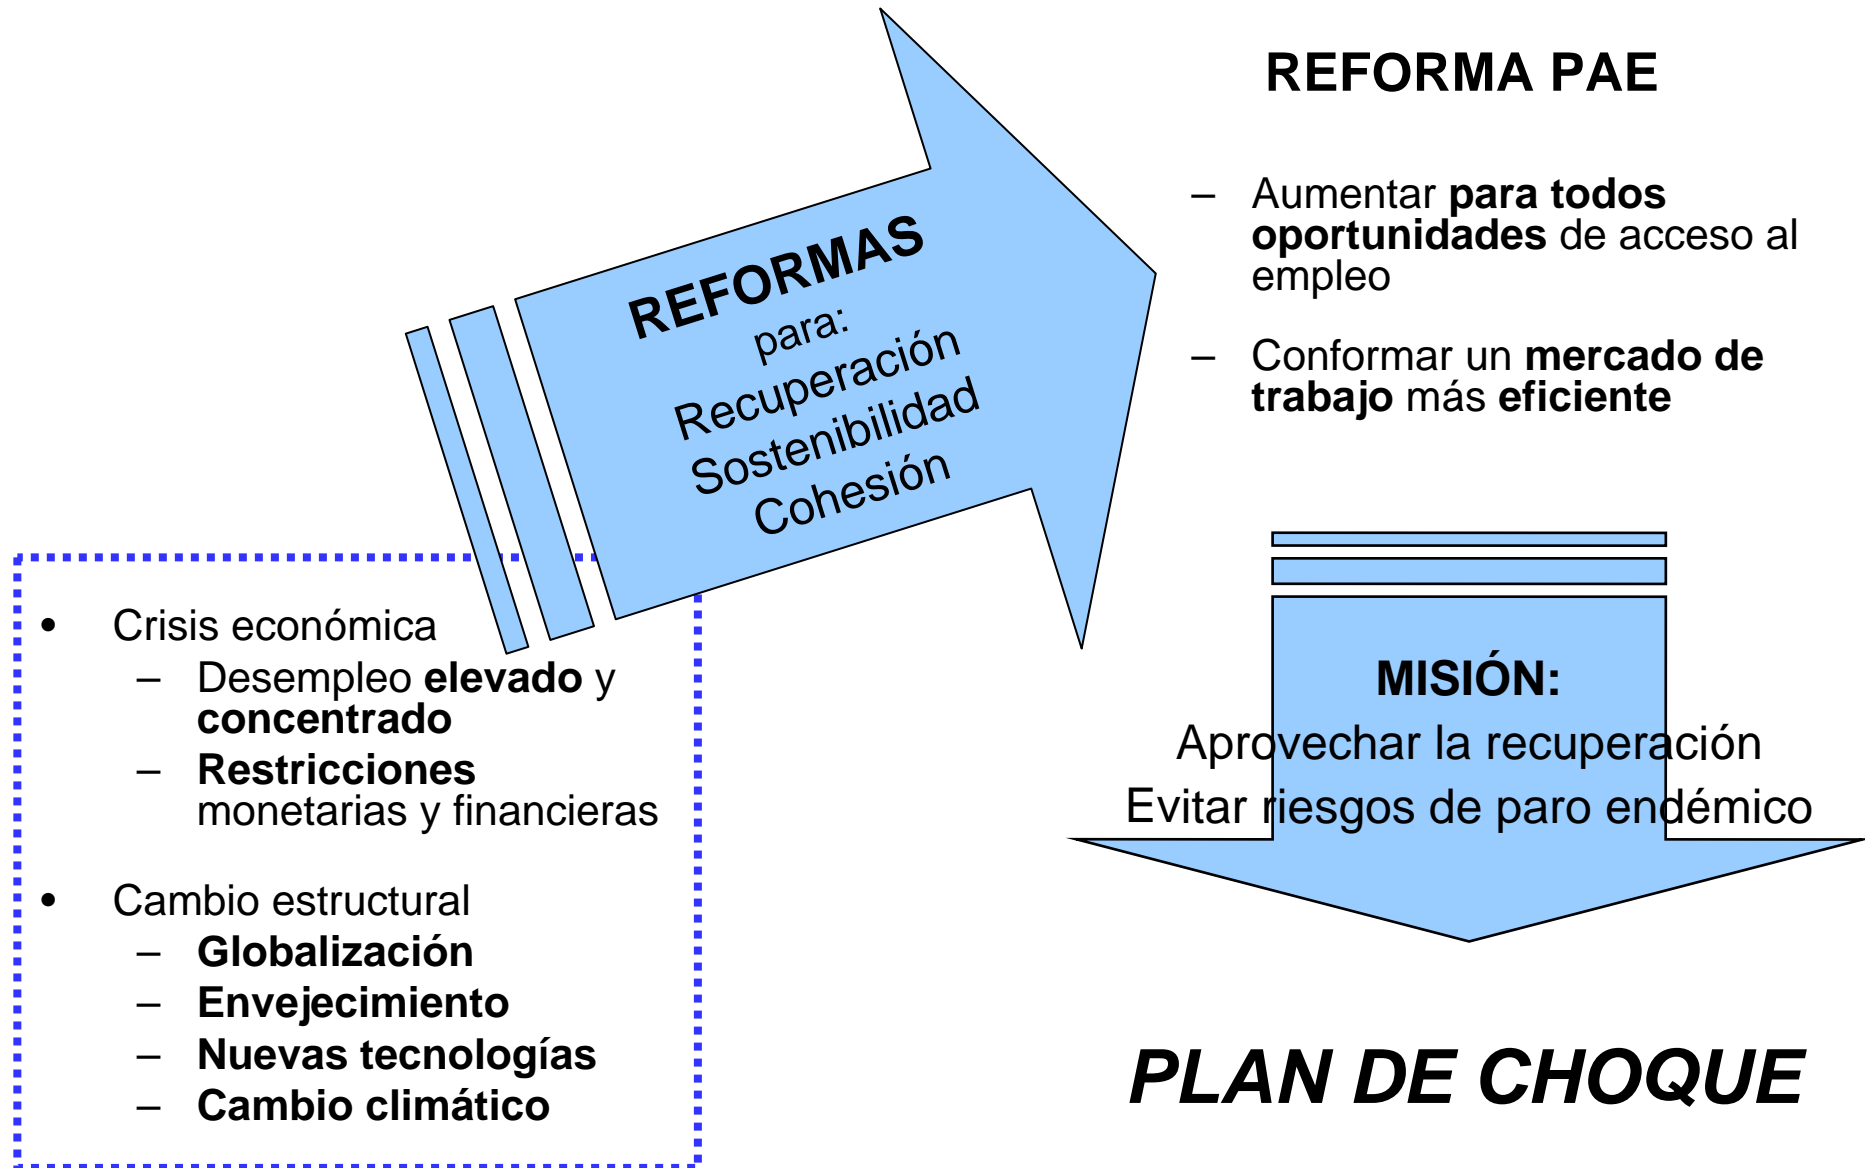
REFORMAS
para:
Recuperación
Sostenibilidad
Cohesión

REFORMA PAE

– Aumentar **para todos oportunidades** de acceso al empleo

– Conformar un **mercado de trabajo** más **eficiente**

MISIÓN:
Aprovechar la recuperación
Evitar riesgos de paro endémico

• Crisis económica
– Desempleo **elevado** y **concentrado**
– **Restricciones** monetarias y financieras

• Cambio estructural
– **Globalización**
– **Envejecimiento**
– **Nuevas tecnologías**
– **Cambio climático**

PLAN DE CHOQUE